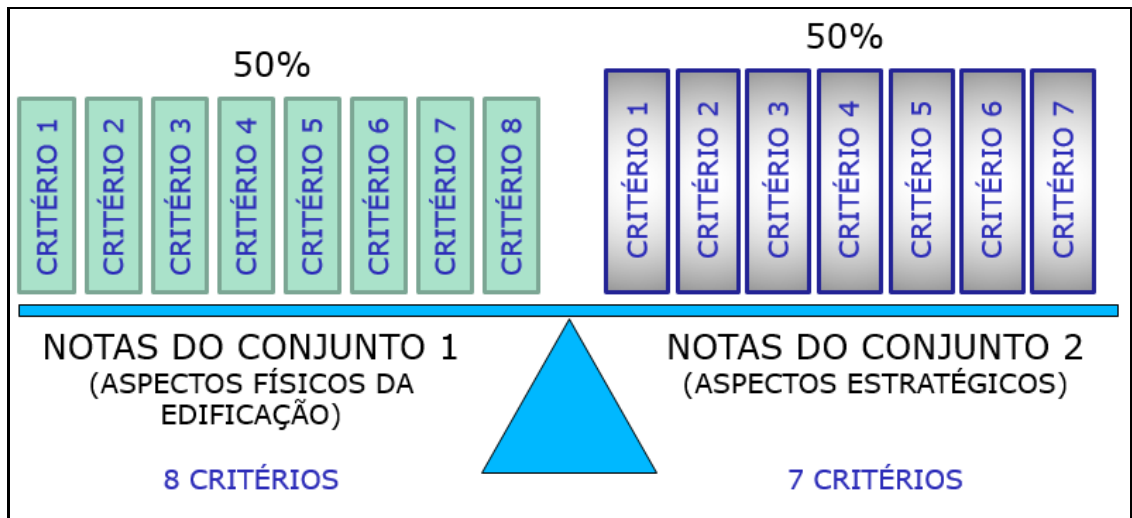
50%

CRITÉRIO 1
CRITÉRIO 2
CRITÉRIO 3
CRITÉRIO 4
CRITÉRIO 5
CRITÉRIO 6
CRITÉRIO 7
CRITÉRIO 8

50%

CRITÉRIO 1
CRITÉRIO 2
CRITÉRIO 3
CRITÉRIO 4
CRITÉRIO 5
CRITÉRIO 6
CRITÉRIO 7

NOTAS DO CONJUNTO 1
(ASPECTOS FÍSICOS DA EDIFICAÇÃO)

8 CRITÉRIOS

NOTAS DO CONJUNTO 2
(ASPECTOS ESTRATÉGICOS)

7 CRITÉRIOS